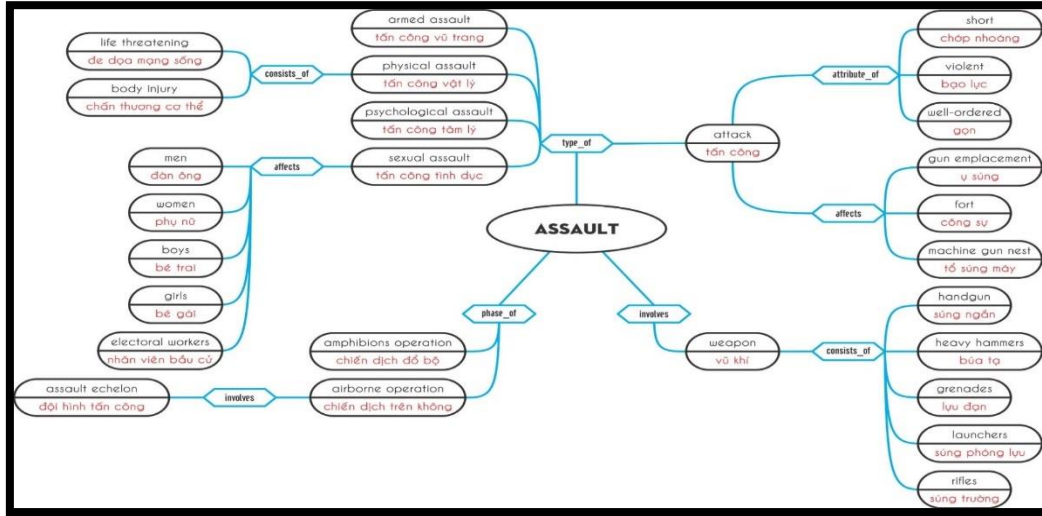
life threatening
đe dọa mạng sống

body Injury
chấn thương cơ thể

consists_of

armed assault
tấn công vũ trang

physical assault
tấn công vật lý

psychological assault
tấn công tâm lý

sexual assault
tấn công tình dục

men
đàn ông

affects

women
phụ nữ

boys
bé trai

girls
bé gái

electoral workers
nhân viên bầu cử

type_of

ASSAULT

attribute_of

short
chớp nhoáng

violent
bạo lực

well-ordered
gọn

attack
tấn công

gun emplacement
ụ súng

affects

fort
công sự

machine gun nest
tổ súng máy

phase_of

amphibions operation
chiến dịch đổ bộ

assault echelon
đội hình tấn công

involves

airborne operation
chiến dịch trên không

involves

weapon
vũ khí

consists_of

handgun
súng ngắn

heavy hammers
búa tạ

grenades
lựu đạn

launchers
súng phóng lựu

rifles
súng trường